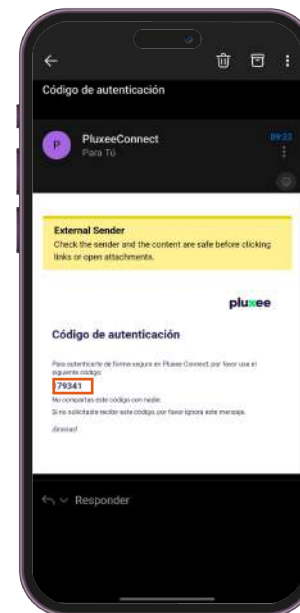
Código de autenticación

P
PluxeeConnect
Para Tú
09:33

External Sender
Check the sender and the content are safe before clicking links or open attachments.

pluxee

Código de autenticación

Para autenticarte de forma segura en Pluxee Connect, por favor usa el siguiente código:

79341

No compartas este código con nadie.

Si no solicitaste recibir este código, por favor ignora este mensaje.

¡Gracias!

Responder